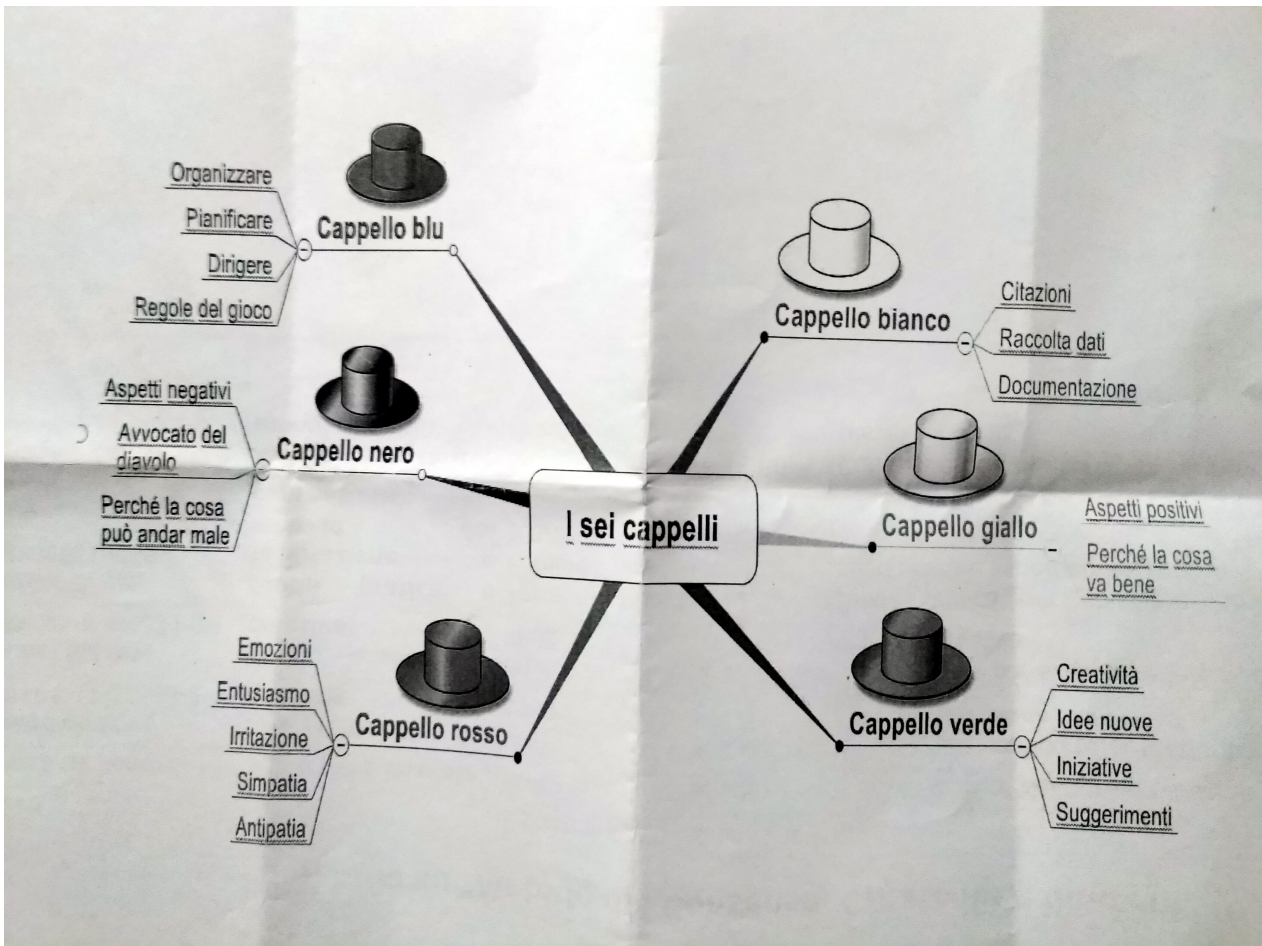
I sei cappelli

Cappello blu
Organizzare
Pianificare
Dirigere
Regole del gioco

Cappello nero
Aspetti negativi
Avvocato del diavolo
Perché la cosa può andar male

Cappello rosso
Emozioni
Entusiasmo
Irritazione
Simpatia
Antipatia

Cappello bianco
Citazioni
Raccolta dati
Documentazione

Cappello giallo
Aspetti positivi
Perché la cosa va bene

Cappello verde
Creatività
Idee nuove
Iniziative
Suggerimenti